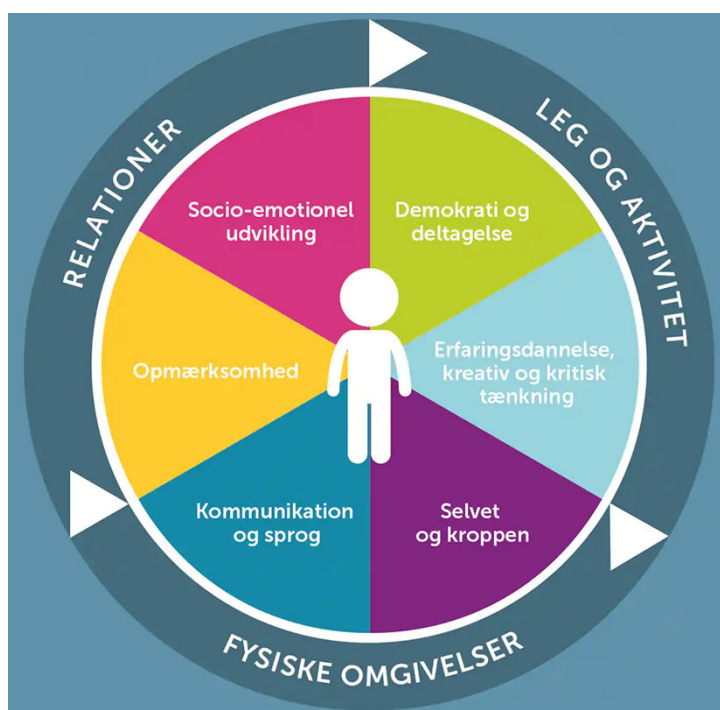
RELATIONER

LEG OG AKTIVITET

FYSISKE OMGIVELSER

Socio-emotionel udvikling

Demokrati og deltagelse

Erfaringsdannelse, kreativ og kritisk tænkning

Selvet og kroppen

Kommunikation og sprog

Opmærksomhed